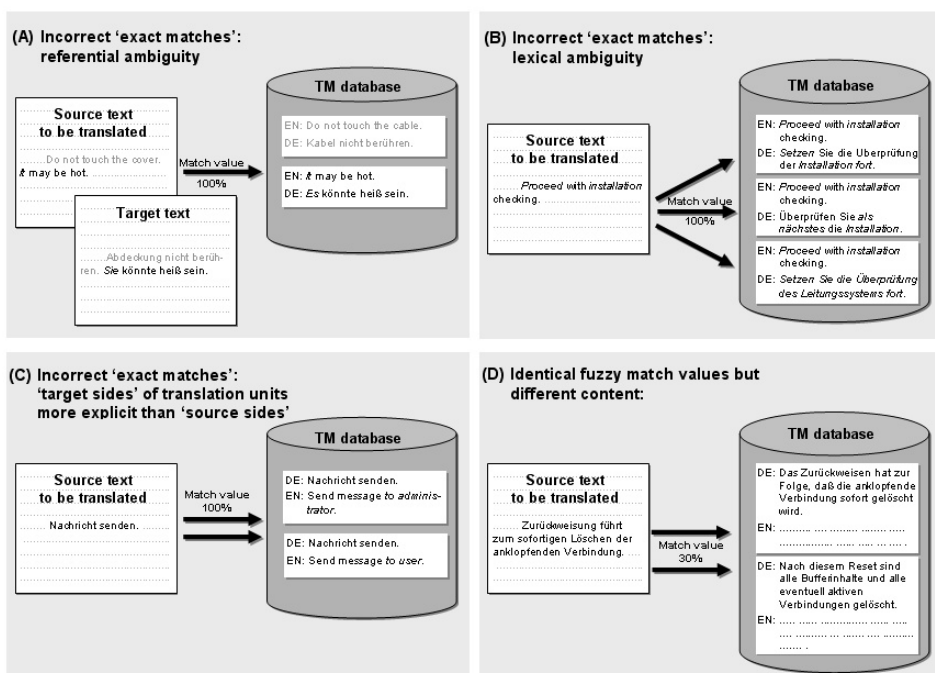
(A) Incorrect 'exact matches': referential ambiguity

Source text to be translated

Do not touch the cover. It may be hot.

Target text

Abdeckung nicht berühren. Sie könnte heiß sein.

Match value 100%

TM database

EN: Do not touch the cable.
DE: Kabel nicht berühren.

EN: It may be hot.
DE: Es könnte heiß sein.

(B) Incorrect 'exact matches': lexical ambiguity

Source text to be translated

Proceed with installation checking.

Match value 100%

TM database

EN: Proceed with installation checking.
DE: Setzen Sie die Überprüfung der Installation fort.

EN: Proceed with installation checking.
DE: Überprüfen Sie als nächstes die Installation.

EN: Proceed with installation checking.
DE: Setzen Sie die Überprüfung des Leitungssystems fort.

(C) Incorrect 'exact matches': 'target sides' of translation units more explicit than 'source sides'

Source text to be translated

Nachricht senden.

Match value 100%

TM database

DE: Nachricht senden.
EN: Send message to administrator.

DE: Nachricht senden.
EN: Send message to user.

(D) Identical fuzzy match values but different content:

Source text to be translated

Zurückweisung führt zum sofortigen Löschen der anklopfenden Verbindung.

Match value 30%

TM database

DE: Das Zurückweisen hat zur Folge, daß die anklopfende Verbindung sofort gelöscht wird.
EN: .........

DE: Nach diesem Reset sind alle Bufferinhalte und alle eventuell aktiven Verbindungen gelöscht.
EN: .........